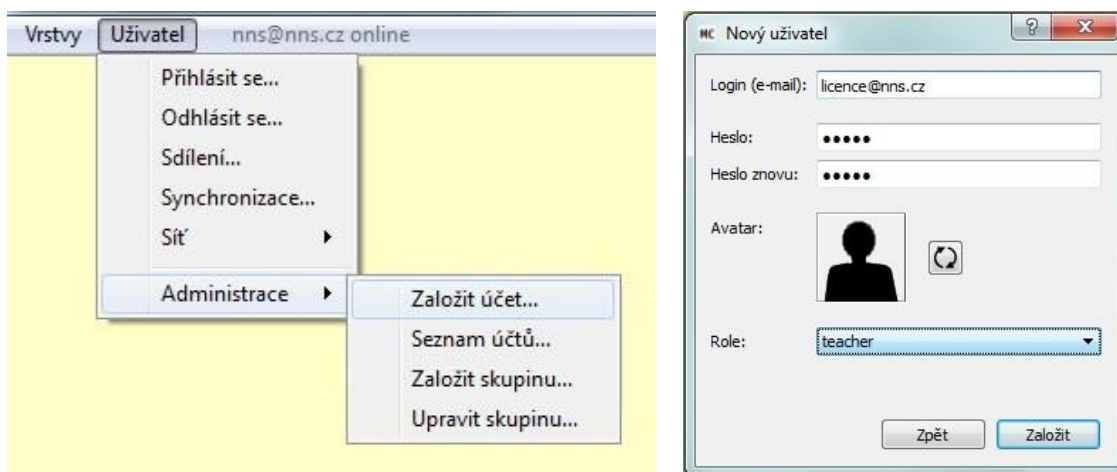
Vrstvy Uživatel nns@nns.cz online

Přihlásit se...
Odhlásit se...
Sdílení...
Synchronizace...
Síť
Administrace
Založit účet...
Seznam účtů...
Založit skupinu...
Upravit skupinu...

MC Nový uživatel
?
X
Login (e-mail): licence@nns.cz
Heslo: •••••
Heslo znovu: •••••
Avatar:
Role: teacher
Zpět
Založit